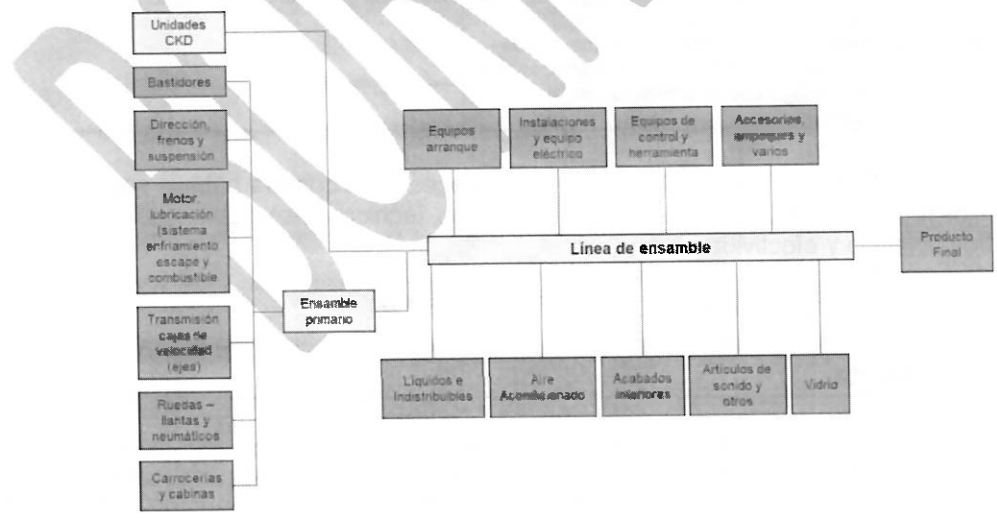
Unidades CKD

Bastidores

Dirección, frenos y suspensión

Motor, lubricación (sistema enfriamiento escape y combustible

Transmisión cajas de velocidad (ejes)

Ruedas – llantas y neumáticos

Carrocerías y cabinas

Ensamble primario

Equipos arranque

Instalaciones y equipo eléctrico

Equipos de control y herramienta

Accesorios, empaques y varios

Línea de ensamble

Producto Final

Líquidos e Indistribuibles

Aire Acondicionado

Acabados interiores

Artículos de sonido y otros

Vidrio